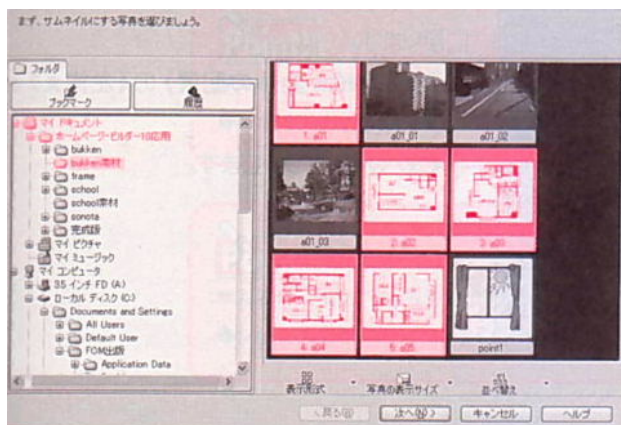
まず、サムネイルにする写真を選びましょう。

フォルダ

ブックマーク

履歴

マイ ドキュメント
ホームページ・ビルダー10応用
bukken
bukken素材
frame
school
school素材
sonota
完成版
マイ ピクチャ
マイ ミュージック
マイ コンピュータ
3.5 インチ FD (A:)
ローカル ディスク (C:)
Documents and Settings
All Users
Default User
FOM出版
Application Data

1: a01
a01_01
a01_02
a01_03
2: a02
3: a03
4: a04
5: a05
point1

表示形式
写真の表示サイズ
並べ替え

< 戻る(B)
次へ(N) >
キャンセル
ヘルプ